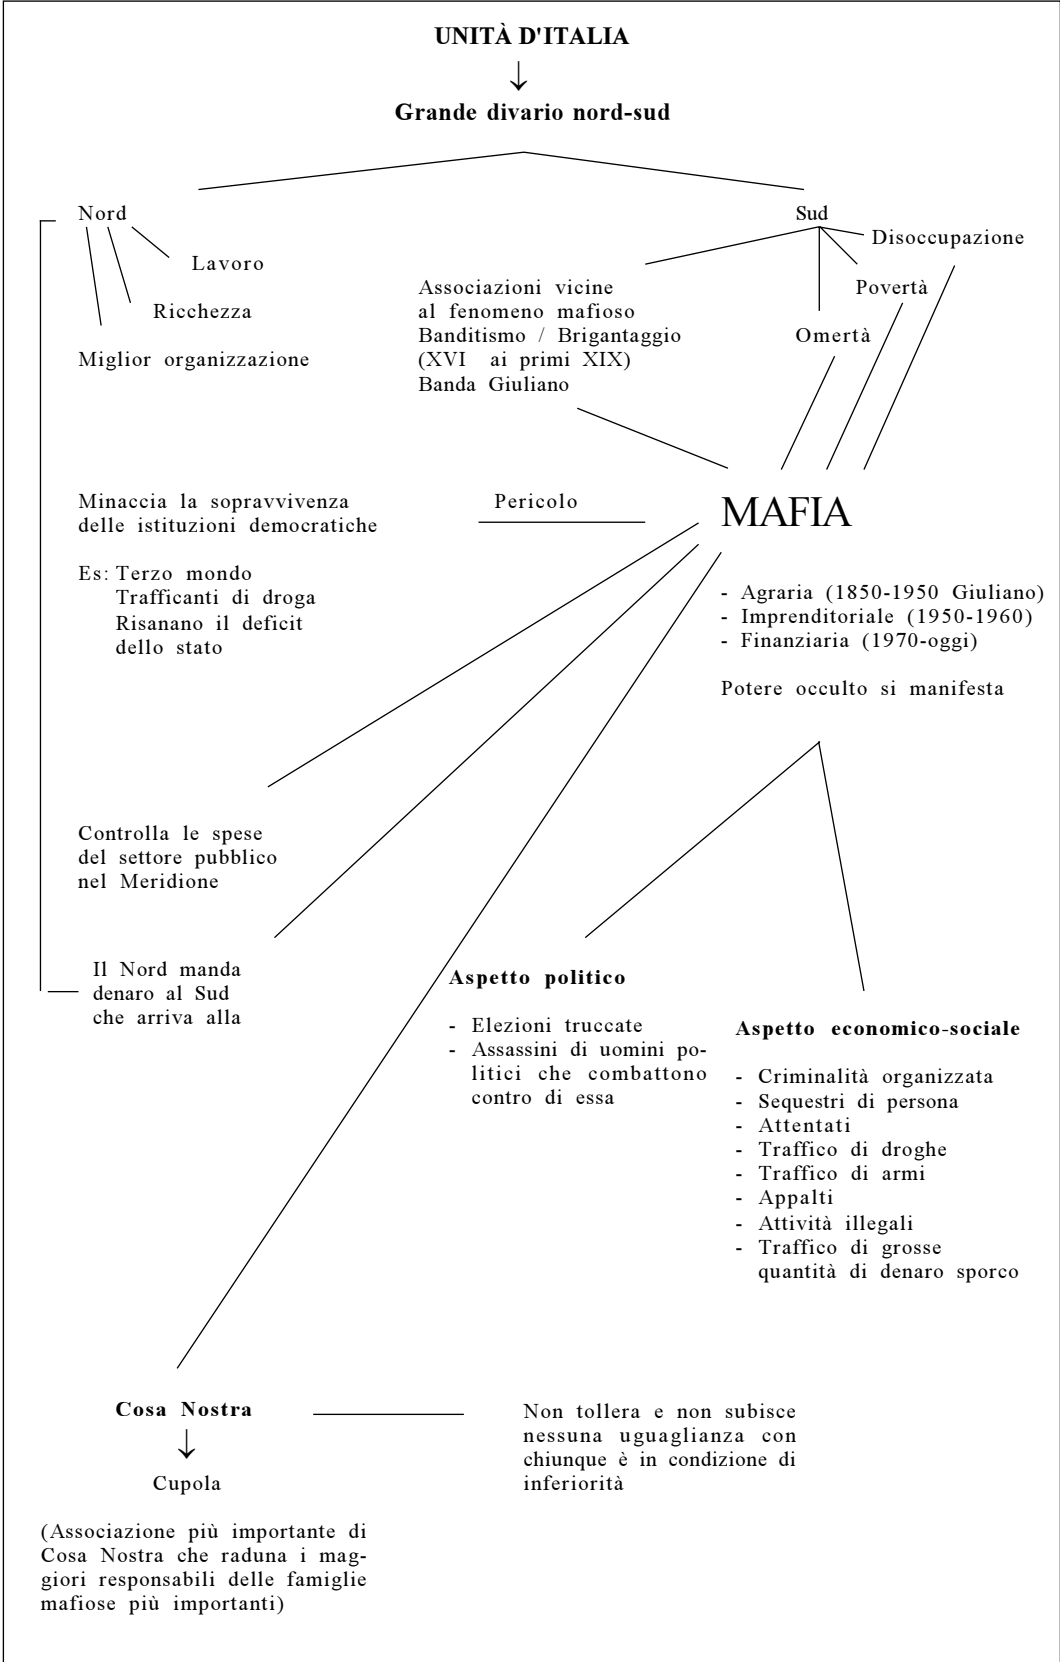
UNITÀ D'ITALIA
↓
Grande divario nord-sud

Nord

Lavoro

Ricchezza

Miglior organizzazione

Sud

Disoccupazione

Povertà

Omertà

Associazioni vicine al fenomeno mafioso
Banditismo / Brigantaggio (XVI ai primi XIX)
Banda Giuliano

Minaccia la sopravvivenza delle istituzioni democratiche

Pericolo

MAFIA

Es: Terzo mondo
Trafficanti di droga
Risanano il deficit dello stato

- Agraria (1850-1950 Giuliano)
- Imprenditoriale (1950-1960)
- Finanziaria (1970-oggi)

Potere occulto si manifesta

Controlla le spese del settore pubblico nel Meridione

Il Nord manda denaro al Sud che arriva alla

Aspetto politico

- Elezioni truccate
- Assassini di uomini politici che combattono contro di essa

Aspetto economico-sociale

- Criminalità organizzata
- Sequestri di persona
- Attentati
- Traffico di droghe
- Traffico di armi
- Appalti
- Attività illegali
- Traffico di grosse quantità di denaro sporco

Cosa Nostra
↓
Cupola

Non tollera e non subisce nessuna uguaglianza con chiunque è in condizione di inferiorità

(Associazione più importante di Cosa Nostra che raduna i maggiori responsabili delle famiglie mafiose più importanti)